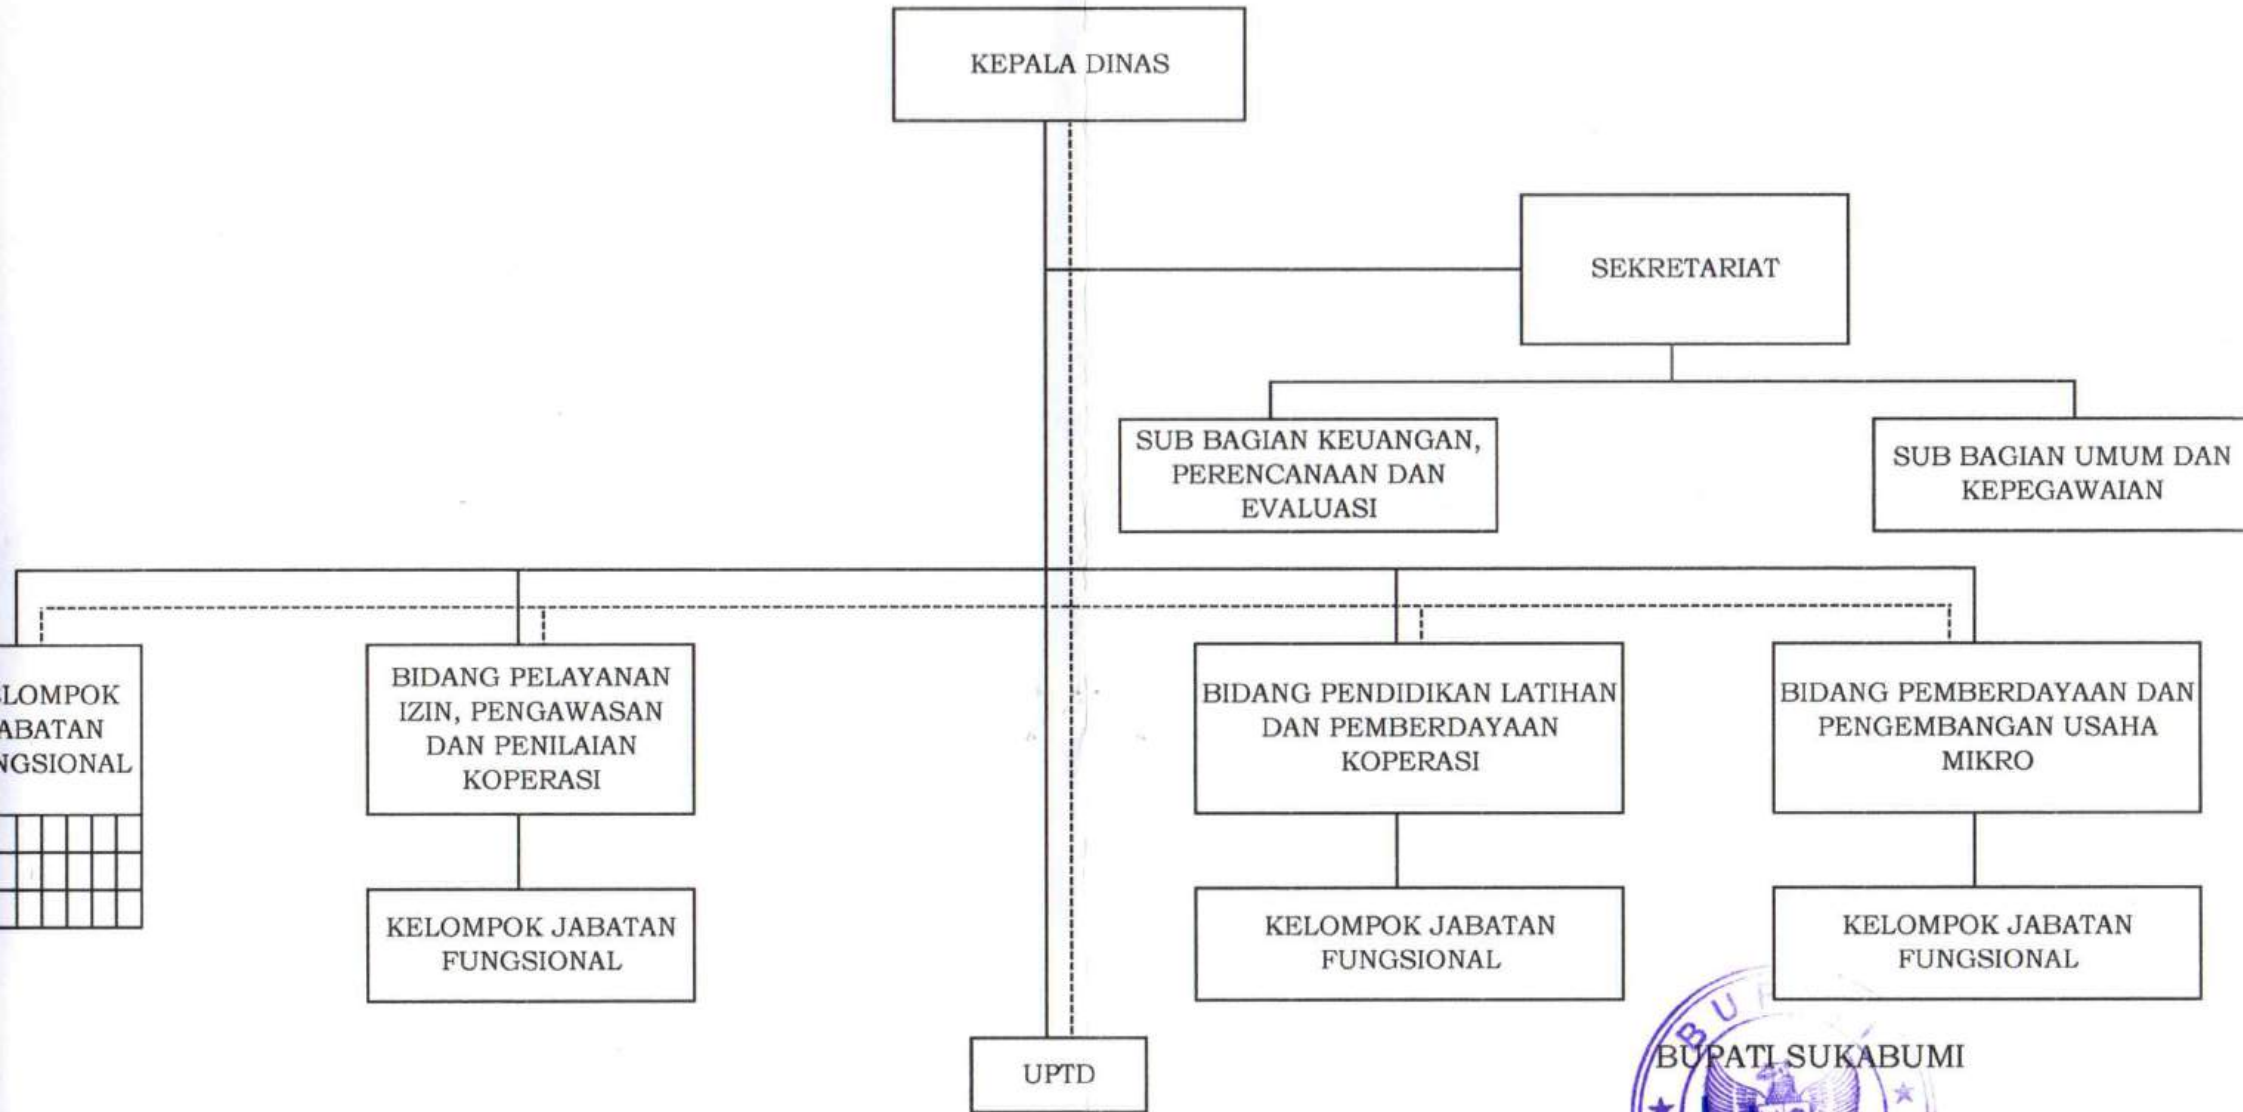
KEPALA DINAS

SEKRETARIAT

SUB BAGIAN KEUANGAN, PERENCANAAN DAN EVALUASI

SUB BAGIAN UMUM DAN KEPEGAWAIAN

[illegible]LOMPOK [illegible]ABATAN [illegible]NGSIONAL

BIDANG PELAYANAN IZIN, PENGAWASAN DAN PENILAIAN KOPERASI

BIDANG PENDIDIKAN LATIHAN DAN PEMBERDAYAAN KOPERASI

BIDANG PEMBERDAYAAN DAN PENGEMBANGAN USAHA MIKRO

KELOMPOK JABATAN FUNGSIONAL

KELOMPOK JABATAN FUNGSIONAL

KELOMPOK JABATAN FUNGSIONAL

UPTD

BUPATI SUKABUMI